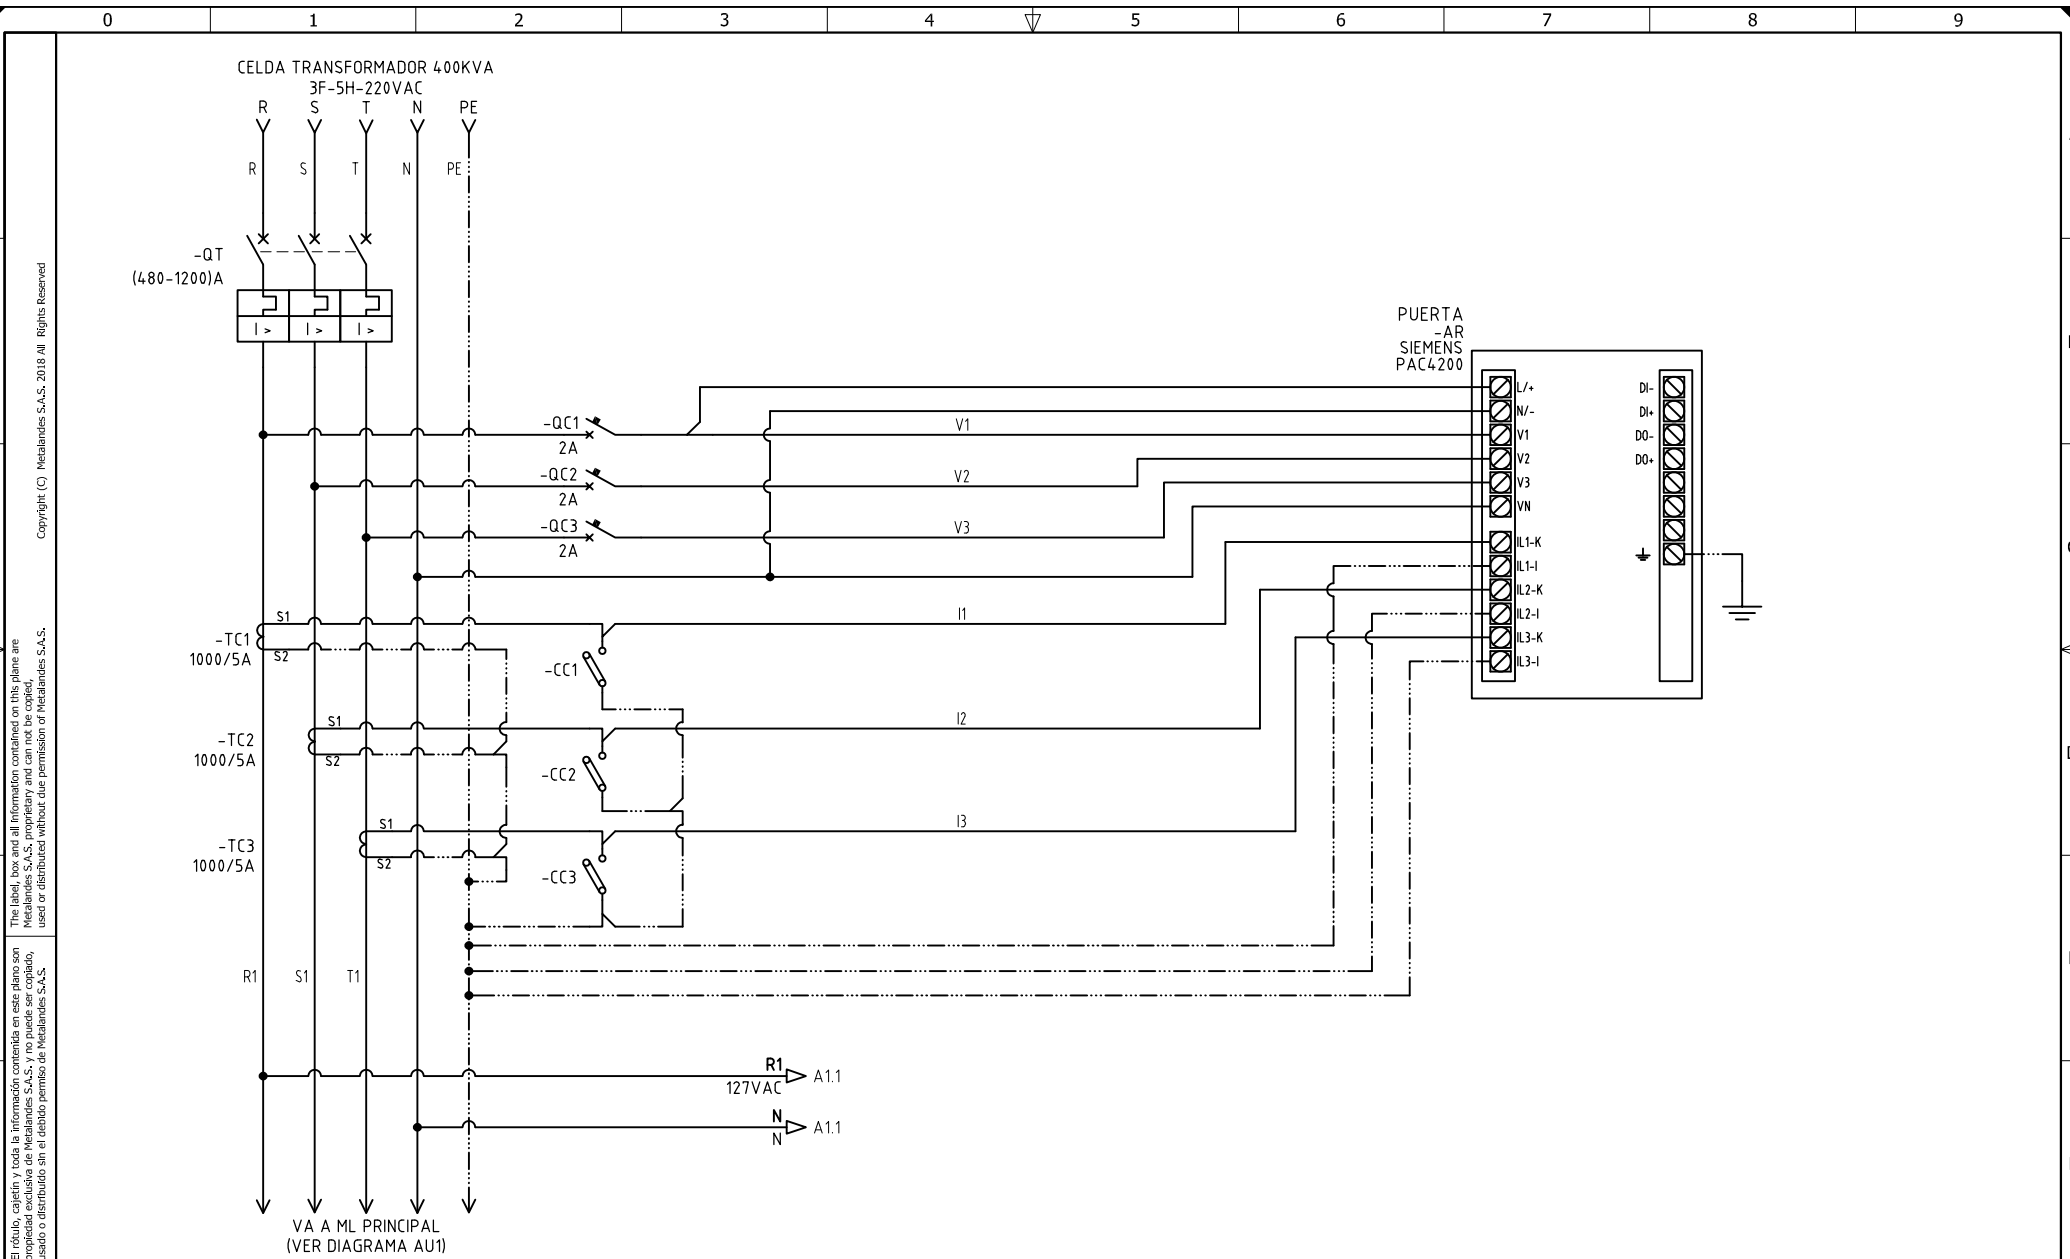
0 1 2 3 4 5 6 7 8 9

CELDA TRANSFORMADOR 400KVA
3F-5H-220VAC
R S T N PE

R S T N PE

-QT
(480-1200)A

I > I > I >

PUERTA
-AR
SIEMENS
PAC4200

L/+
N/-
V1
V2
V3
VN
IL1-K
IL1-I
IL2-K
IL2-I
IL3-K
IL3-I

DI-
DI+
DO-
DO+

-QC1
2A
V1
-QC2
2A
V2
-QC3
2A
V3

S1
-TC1
1000/5A
S2
I1
-CC1

S1
-TC2
1000/5A
S2
I2
-CC2

S1
-TC3
1000/5A
S2
I3
-CC3

R1 S1 T1

R1
127VAC
A1.1

N
N
A1.1

VA A ML PRINCIPAL
(VER DIAGRAMA AU1)

Copyright (C) Metalandes S.A.S. 2018 All Rights Reserved

The label, box and all information contained on this plane are Metalandes S.A.S. proprietary and can not be copied, used or distributed without due permission of Metalandes S.A.S.

El rótulo, cajetín y toda la información contenida en este plano son propiedad exclusiva de Metalandes S.A.S. y no puede ser copiado, usado o distribuido sin el debido permiso de Metalandes S.A.S.